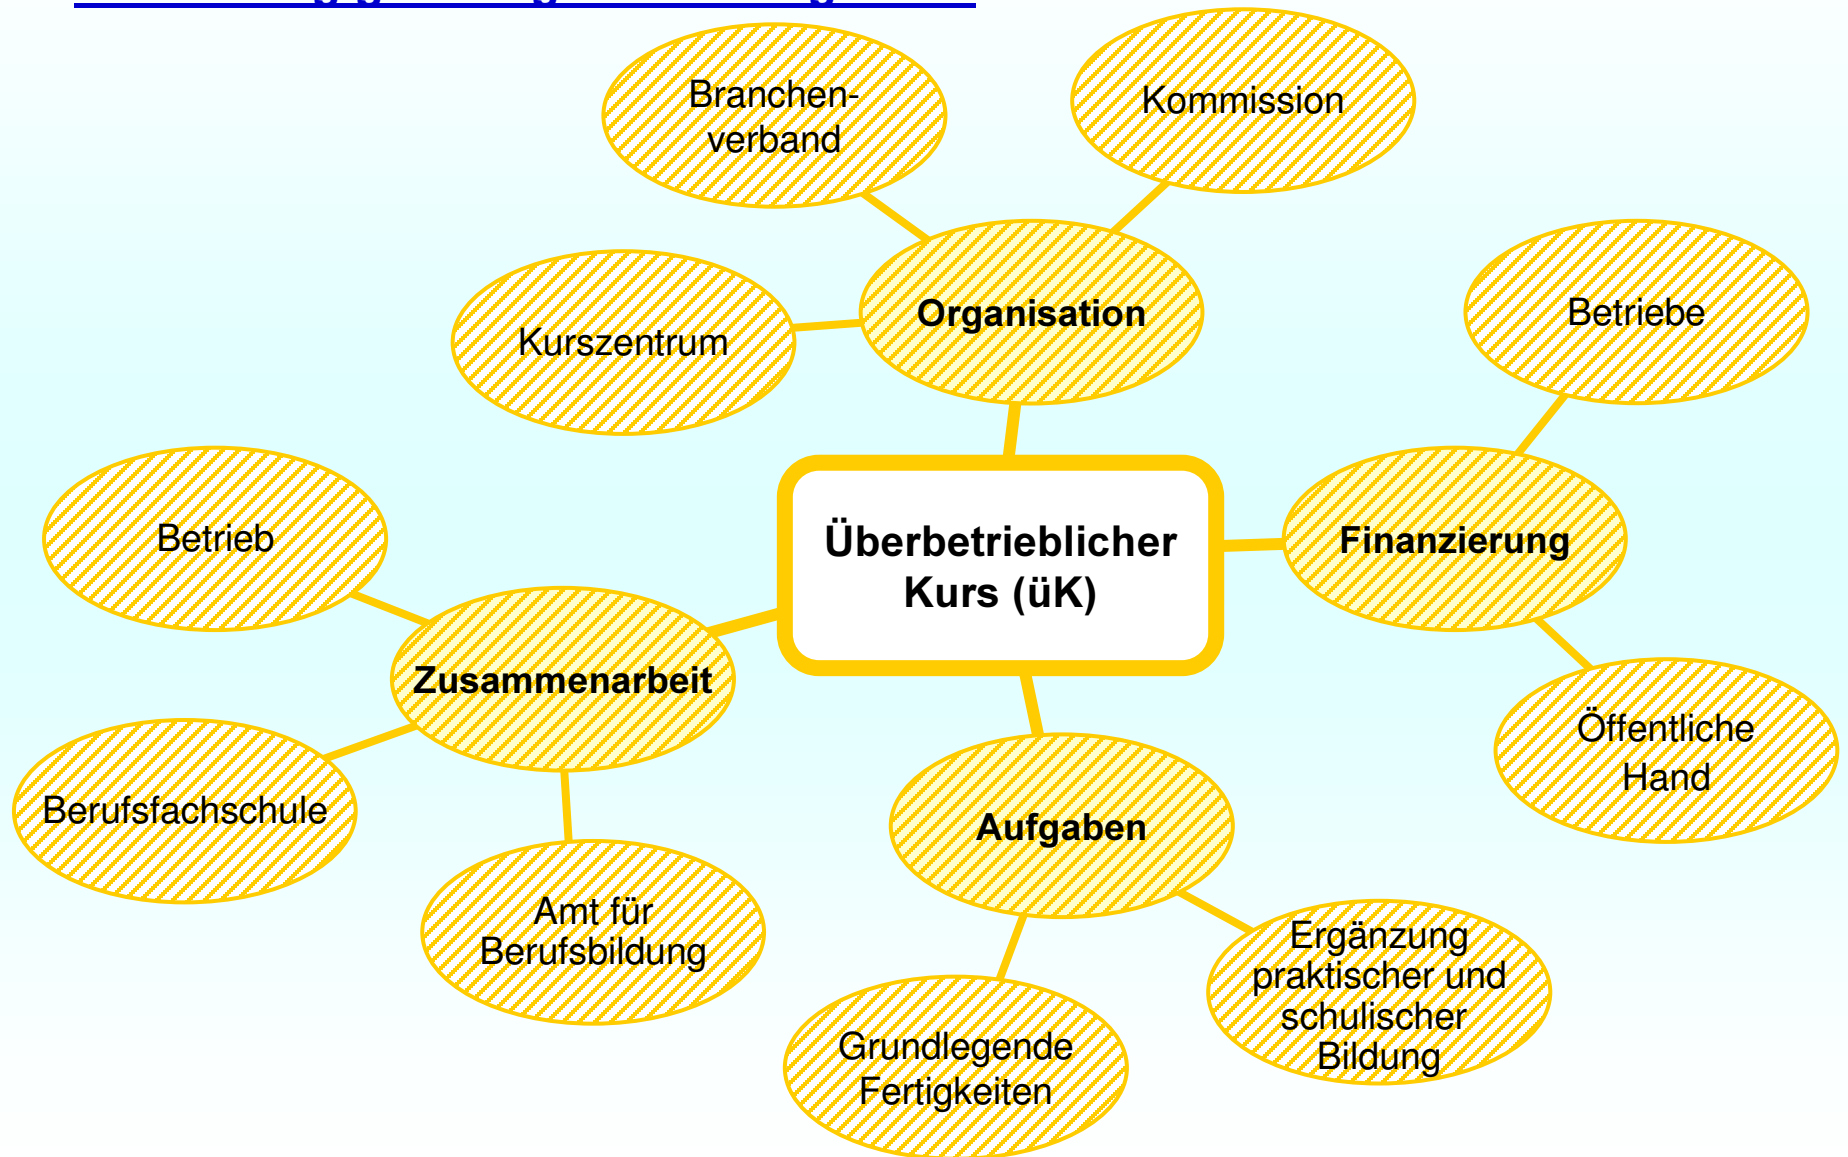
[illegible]

Branchenverband

Kommission

Organisation

Kurszentrum

Betriebe

Überbetrieblicher Kurs (üK)

Finanzierung

Betrieb

Zusammenarbeit

Öffentliche Hand

Berufsfachschule

Aufgaben

Amt für Berufsbildung

Ergänzung praktischer und schulischer Bildung

Grundlegende Fertigkeiten